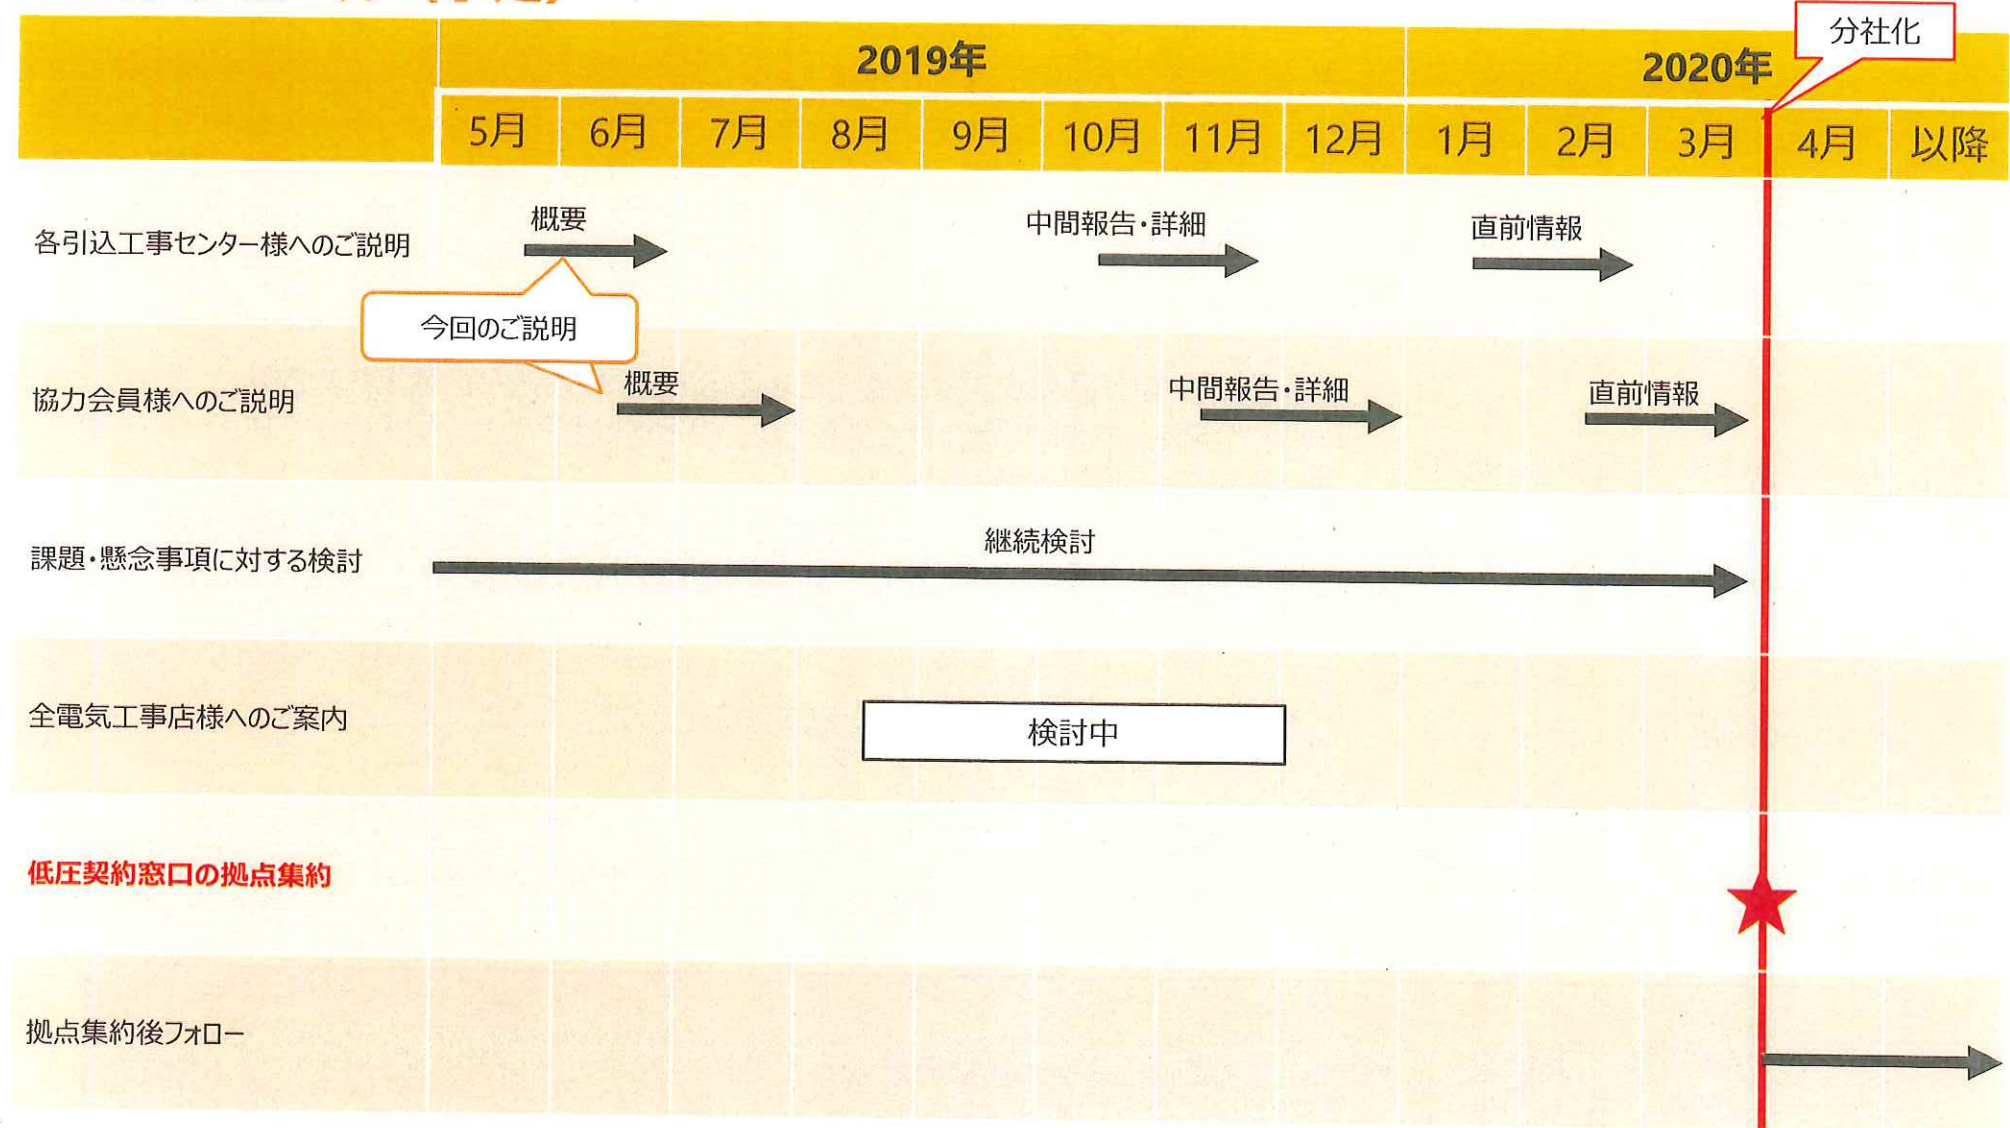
|  | 2019年 |  |  |  |  |  |  |  | 2020年 |  |  |  |  |
|---|---|---|---|---|---|---|---|---|---|---|---|---|---|
|  | 5月 | 6月 | 7月 | 8月 | 9月 | 10月 | 11月 | 12月 | 1月 | 2月 | 3月 | 4月 | 以降 |
| 各引込工事センター様へのご説明 | 概要 |  |  |  |  | 中間報告・詳細 |  |  | 直前情報 |  |  |  |  |
| 協力会員様へのご説明 |  | 概要 |  |  |  |  | 中間報告・詳細 |  |  | 直前情報 |  |  |  |
| 課題・懸念事項に対する検討 | 継続検討 |  |  |  |  |  |  |  |  |  |  |  |  |
| 全電気工事店様へのご案内 |  |  |  | 検討中 |  |  |  |  |  |  |  |  |  |
| 低圧契約窓口の拠点集約 |  |  |  |  |  |  |  |  |  |  |  |  |  |
| 拠点集約後フォロー |  |  |  |  |  |  |  |  |  |  |  |  |  |

分社化

今回のご説明